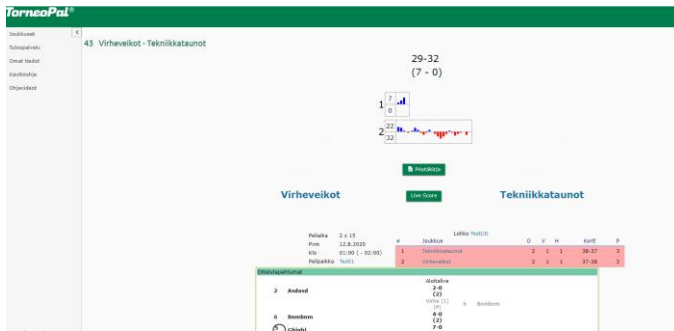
TorneoPal®

Joukkueet
Tulospalvelu
Omat tiedot
Käyttöohje
Ohjevideot

43 Virheveikot - Tekniikkataunot

29-32
(7 - 0)

1 7 0

2 22 32

Pöytäkirja

Virheveikot

Live Score

Tekniikkataunot

Peliaika 2 x 15
Pvm 12.8.2020
Klo 01:00 ( - 02:00)
Pelipaikka Testi1

Lohko Testi0

| # | Joukkue | O | V | H | Kurit | P |
|---|---|---|---|---|---|---|
| 1 | Tekniikkataunot | 2 | 1 | 1 | 38-27 | 2 |
| 2 | Virheveikot | 2 | 1 | 1 | 37-38 | 2 |

Ottelutapahtumat

Aloitalive
2 Andand 2-0 (2)
Virhe (1) (P) 6 Bombmm
6 Bombmm 4-0 (2)
Ghighi 7-0